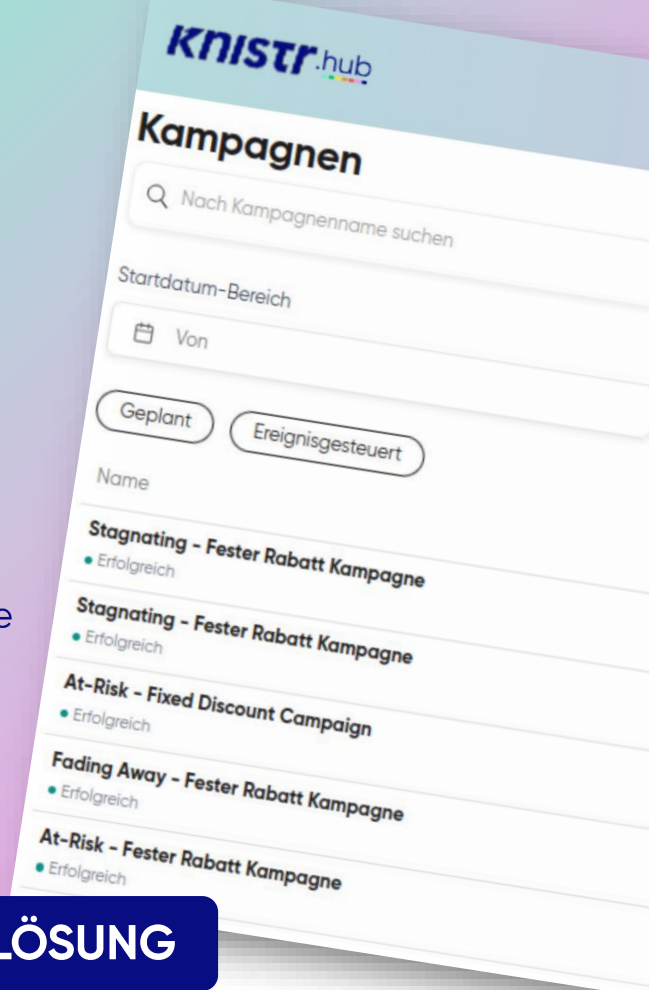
knistr.hub

Kampagnen

Nach Kampagnenname suchen

Startdatum-Bereich

Von

Geplant

Ereignisgesteuert

Name

Stagnating - Fester Rabatt Kampagne
• Erfolgreich

Stagnating - Fester Rabatt Kampagne
• Erfolgreich

At-Risk - Fixed Discount Campaign
• Erfolgreich

Fading Away - Fester Rabatt Kampagne
• Erfolgreich

At-Risk - Fester Rabatt Kampagne
• Erfolgreich

e

LÖSUNG